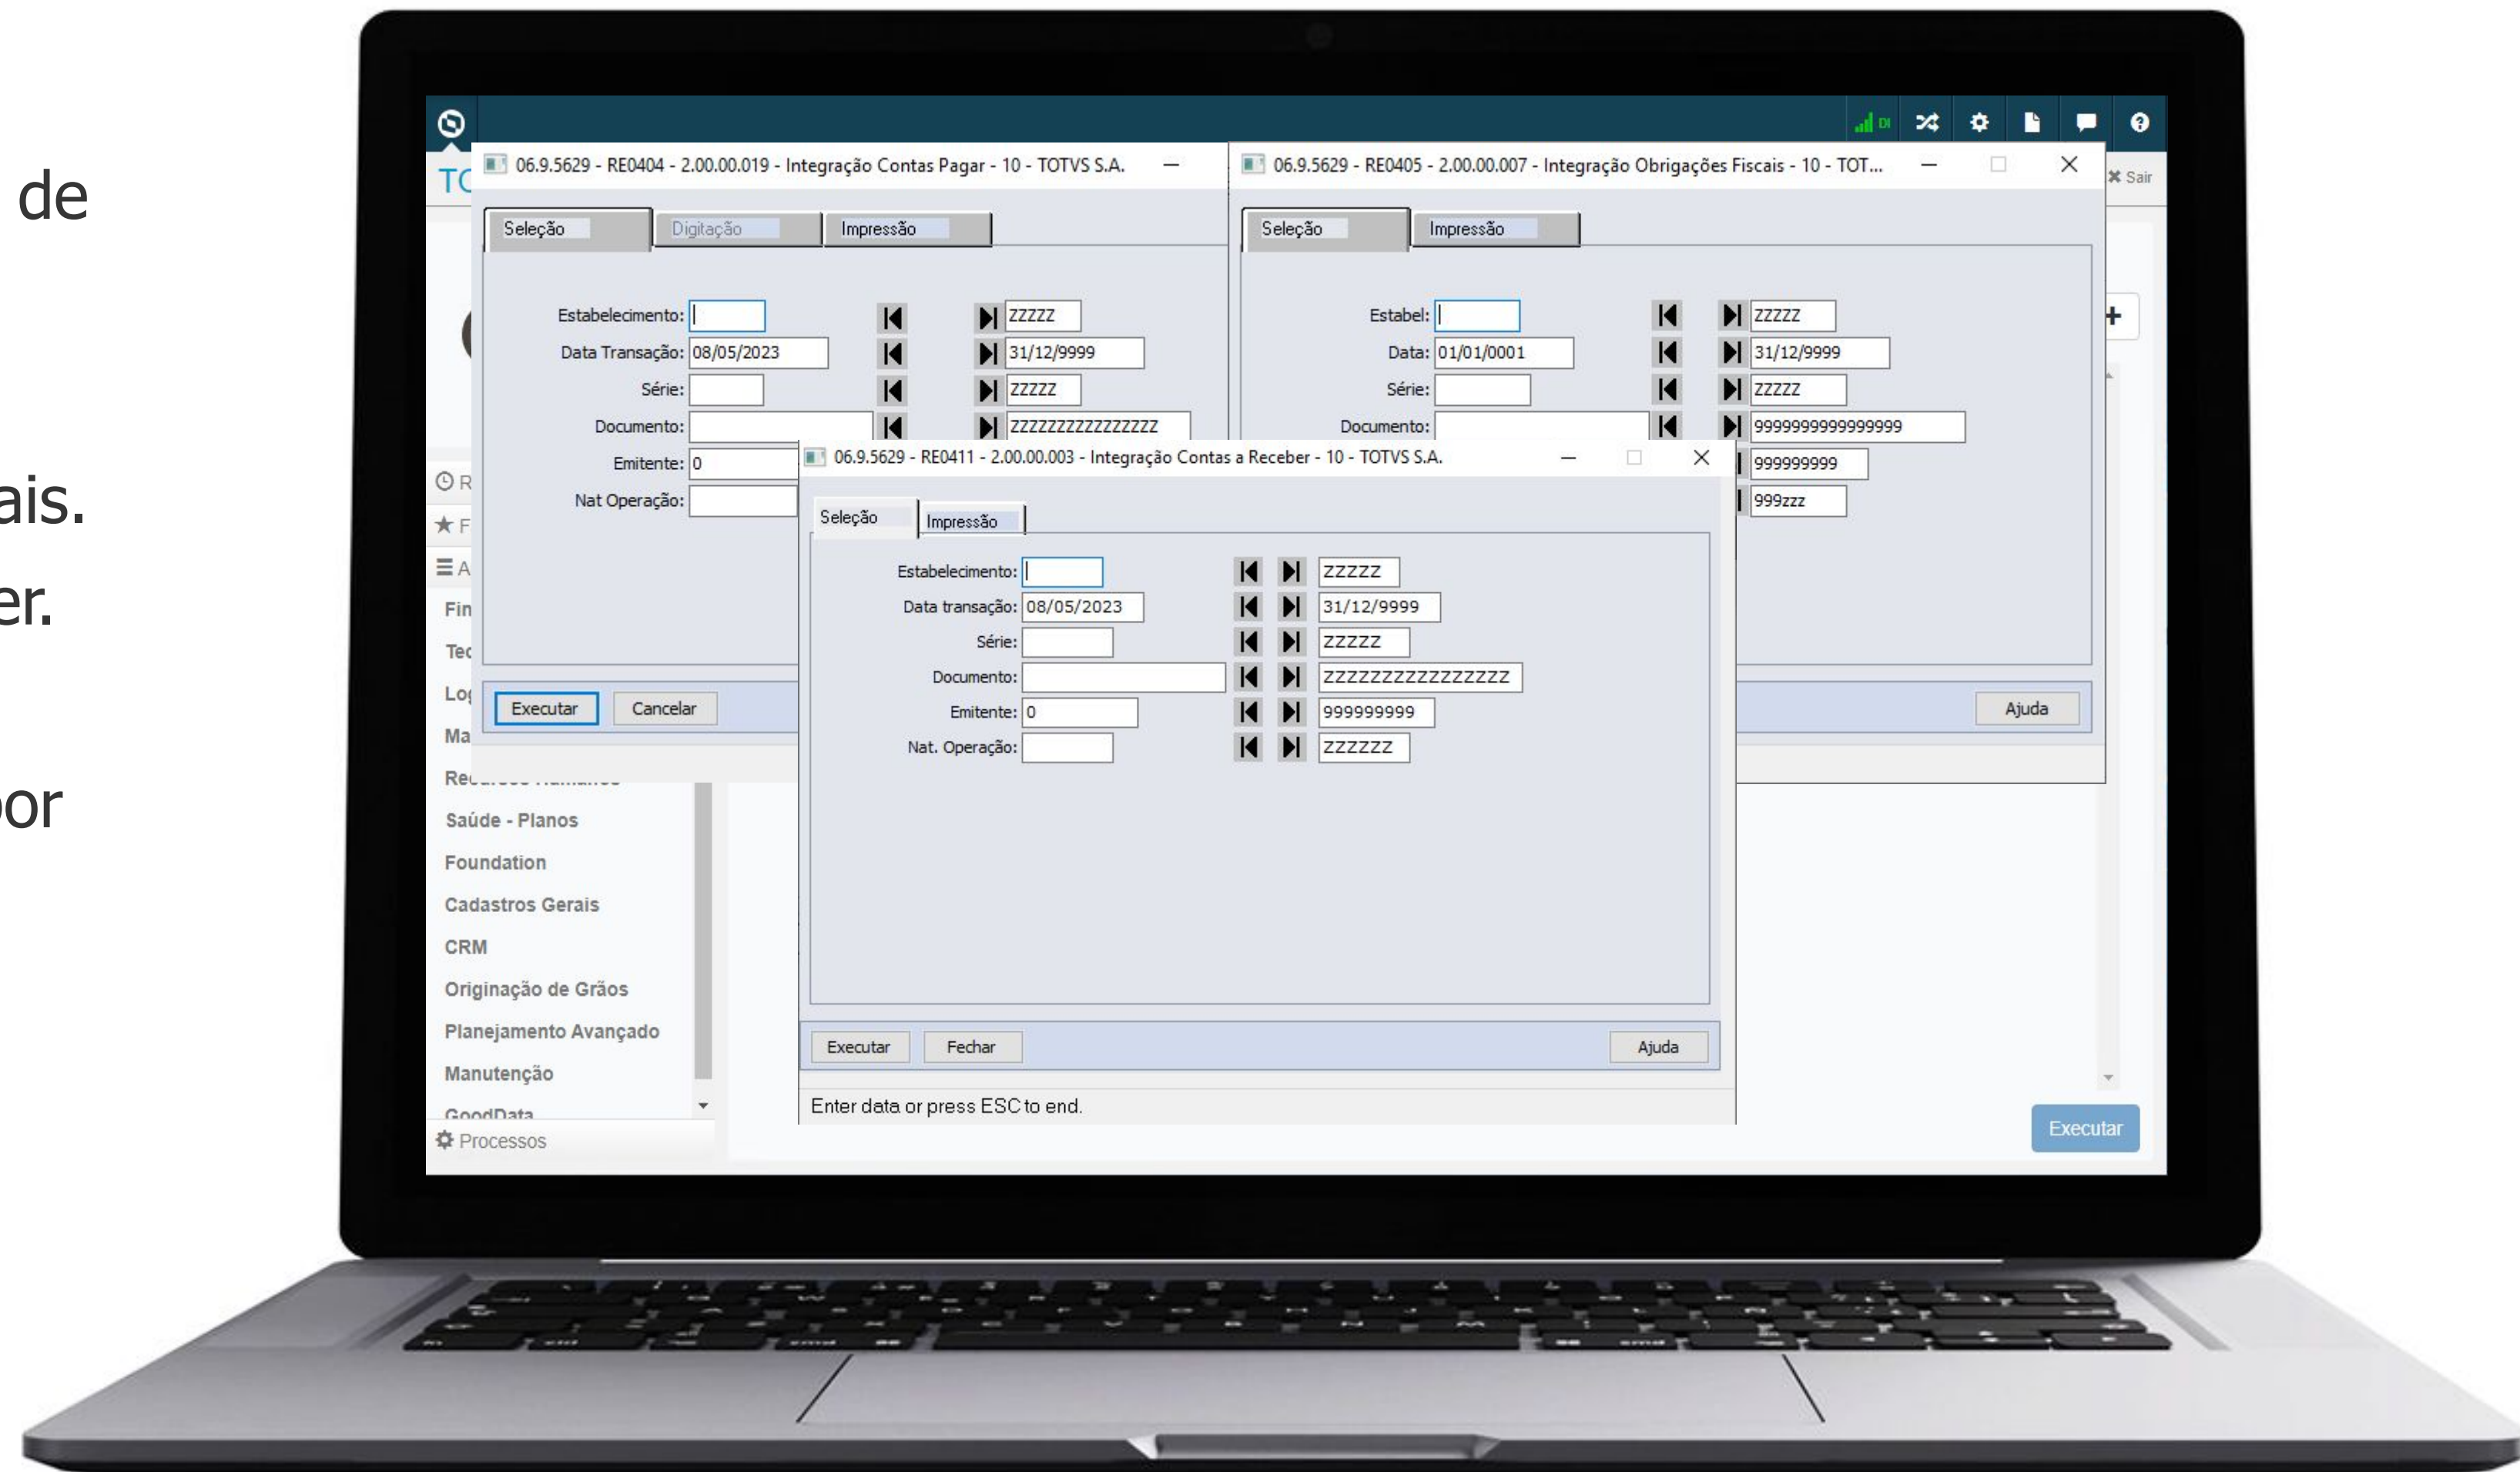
de

ais.

er.

or

DI

TC

Sair

06.9.5629 - RE0404 - 2.00.00.019 - Integração Contas Pagar - 10 - TOTVS S.A.

Seleção | Digitação | Impressão

Estabelecimento: ZZZZZ
Data Transação: 08/05/2023 31/12/9999
Série: ZZZZZ
Documento: ZZZZZZZZZZZZZZZZ
Emitente: 0
Nat Operação:

Executar | Cancelar

06.9.5629 - RE0405 - 2.00.00.007 - Integração Obrigações Fiscais - 10 - TOT...

Seleção | Impressão

Estabel: ZZZZZ
Data: 01/01/0001 31/12/9999
Série: ZZZZZ
Documento: 9999999999999999
999999999
999zzz

Ajuda

06.9.5629 - RE0411 - 2.00.00.003 - Integração Contas a Receber - 10 - TOTVS S.A.

Seleção | Impressão

Estabelecimento: ZZZZZ
Data transação: 08/05/2023 31/12/9999
Série: ZZZZZ
Documento: ZZZZZZZZZZZZZZZZ
Emitente: 0 999999999
Nat. Operação: ZZZZZZ

Executar | Fechar | Ajuda

Enter data or press ESC to end.

R
F
A
Fin
Tec
Log
Ma
Re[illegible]
Saúde - Planos
Foundation
Cadastros Gerais
CRM
Originação de Grãos
Planejamento Avançado
Manutenção
GoodData
Processos

Executar